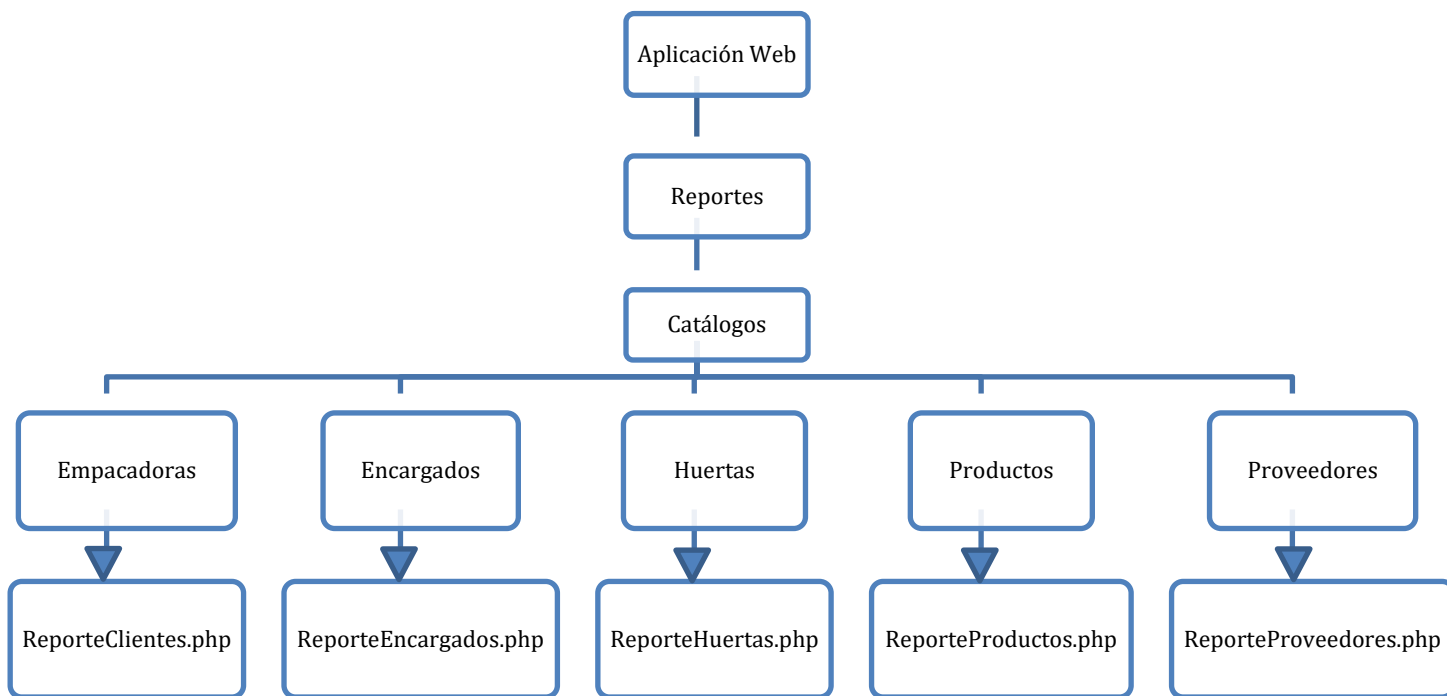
Aplicación Web

Reportes

Catálogos

Empacadoras

Encargados

Huertas

Productos

Proveedores

ReporteClientes.php

ReporteEncargados.php

ReporteHuertas.php

ReporteProductos.php

ReporteProveedores.php